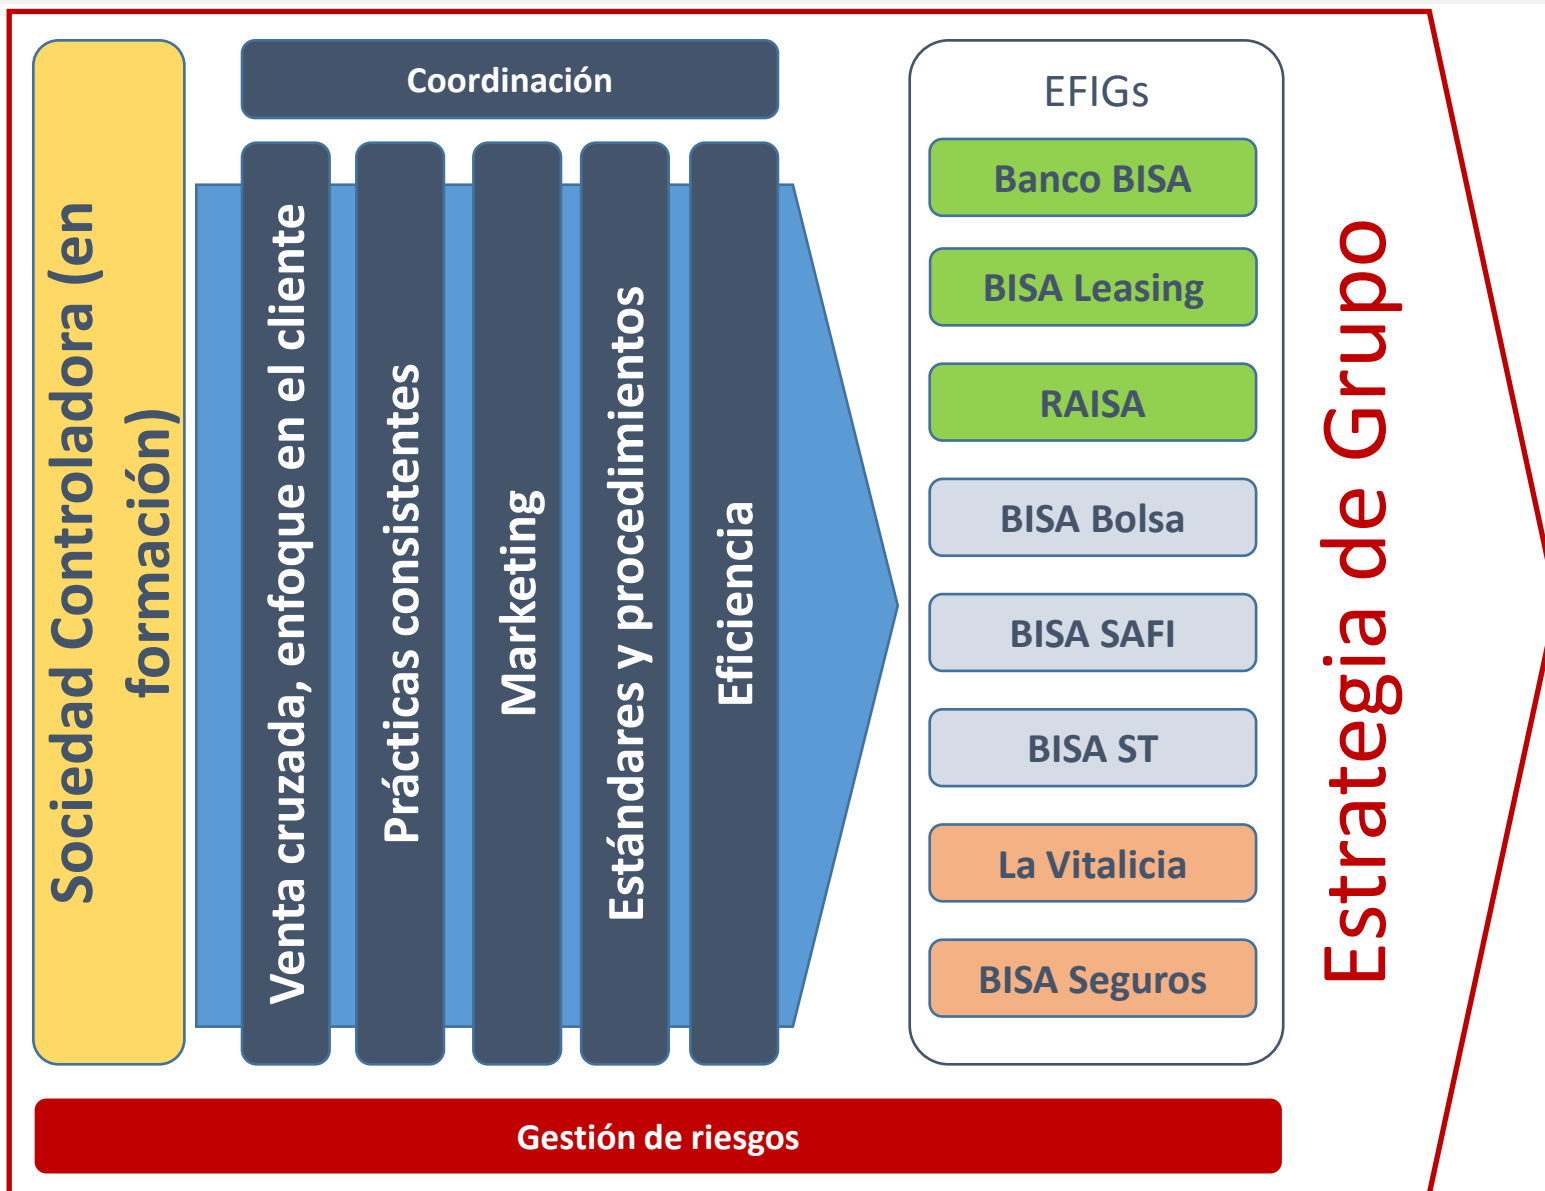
Sociedad Controladora (en formación)

Coordinación

Venta cruzada, enfoque en el cliente

Prácticas consistentes

Marketing

Estándares y procedimientos

Eficiencia

EFIGs

Banco BISA

BISA Leasing

RAISA

BISA Bolsa

BISA SAFI

BISA ST

La Vitalicia

BISA Seguros

Estrategia de Grupo

Gestión de riesgos